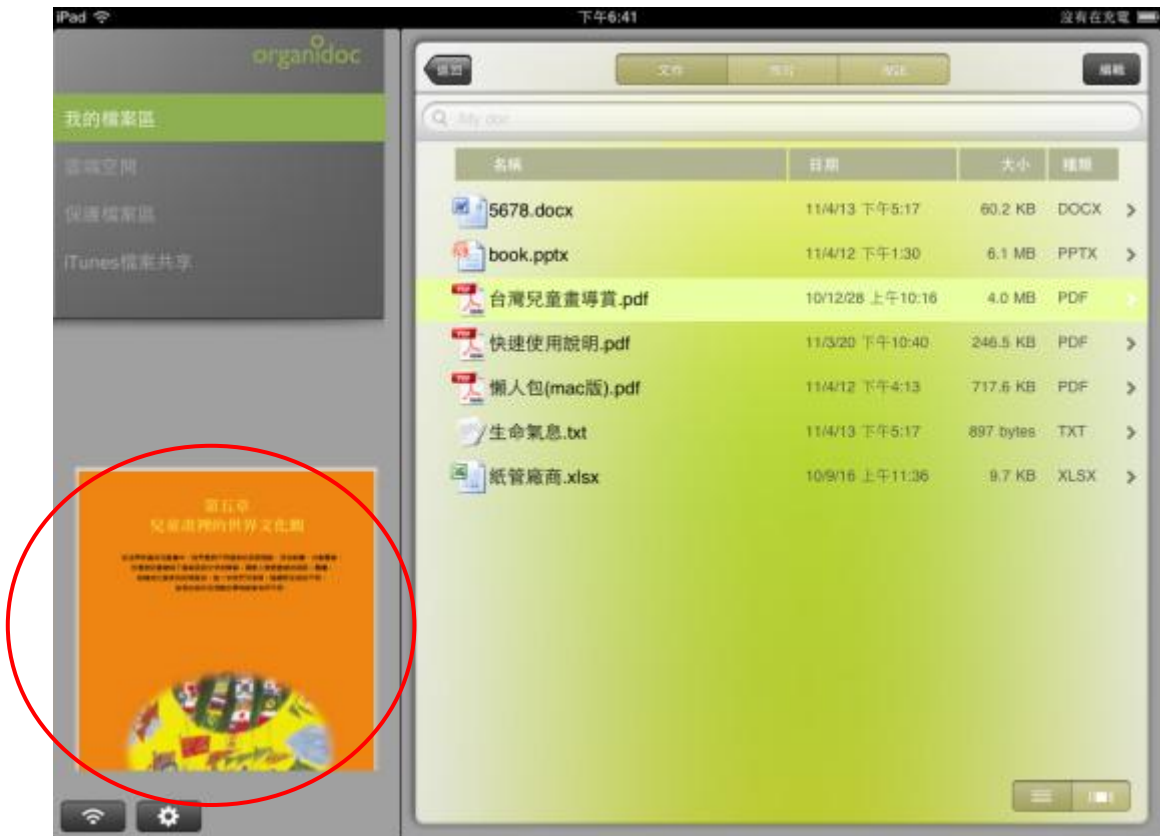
iPad
下午6:41
沒有在充電

organidoc

我的檔案區
雲端空間
保護檔案區
iTunes檔案共享

返回
文件
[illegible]
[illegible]
編輯

My doc

| 名稱 | 日期 | 大小 | 種類 |
|---|---|---|---|
| 5678.docx | 11/4/13 下午5:17 | 60.2 KB | DOCX |
| book.pptx | 11/4/12 下午1:30 | 6.1 MB | PPTX |
| 台灣兒童畫導賞.pdf | 10/12/28 上午10:16 | 4.0 MB | PDF |
| 快速使用說明.pdf | 11/3/20 下午10:40 | 246.5 KB | PDF |
| 懶人包(mac版).pdf | 11/4/12 下午4:13 | 717.6 KB | PDF |
| 生命氣息.txt | 11/4/13 下午5:17 | 897 bytes | TXT |
| 紙管廠商.xlsx | 10/9/16 上午11:36 | 9.7 KB | XLSX |

第五章
兒童眼裡的世界文化觀
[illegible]